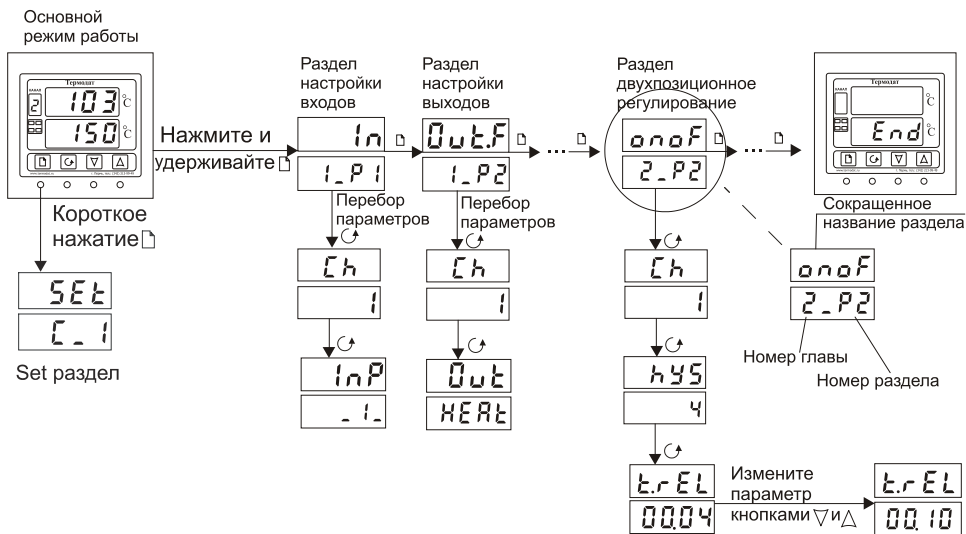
Основной режим работы

Термодат
2 103 °C
150 °C

Короткое нажатие

SEt
C_1

Set раздел

Нажмите и удерживайте

Раздел настройки входов
In
1_P1
Перебор параметров
Ch
1
InP
_1_

Раздел настройки выходов
Out.F
1_P2
Перебор параметров
Ch
1
Out
HEAt

Раздел двухпозиционное регулирование
onoF
2_P2
Ch
1
hYS
4
t.rEL
00.04

Измените параметр кнопками ▽и△

t.rEL
00.10

Термодат
End °C

Сокращенное название раздела
onoF
2_P2
Номер главы
Номер раздела